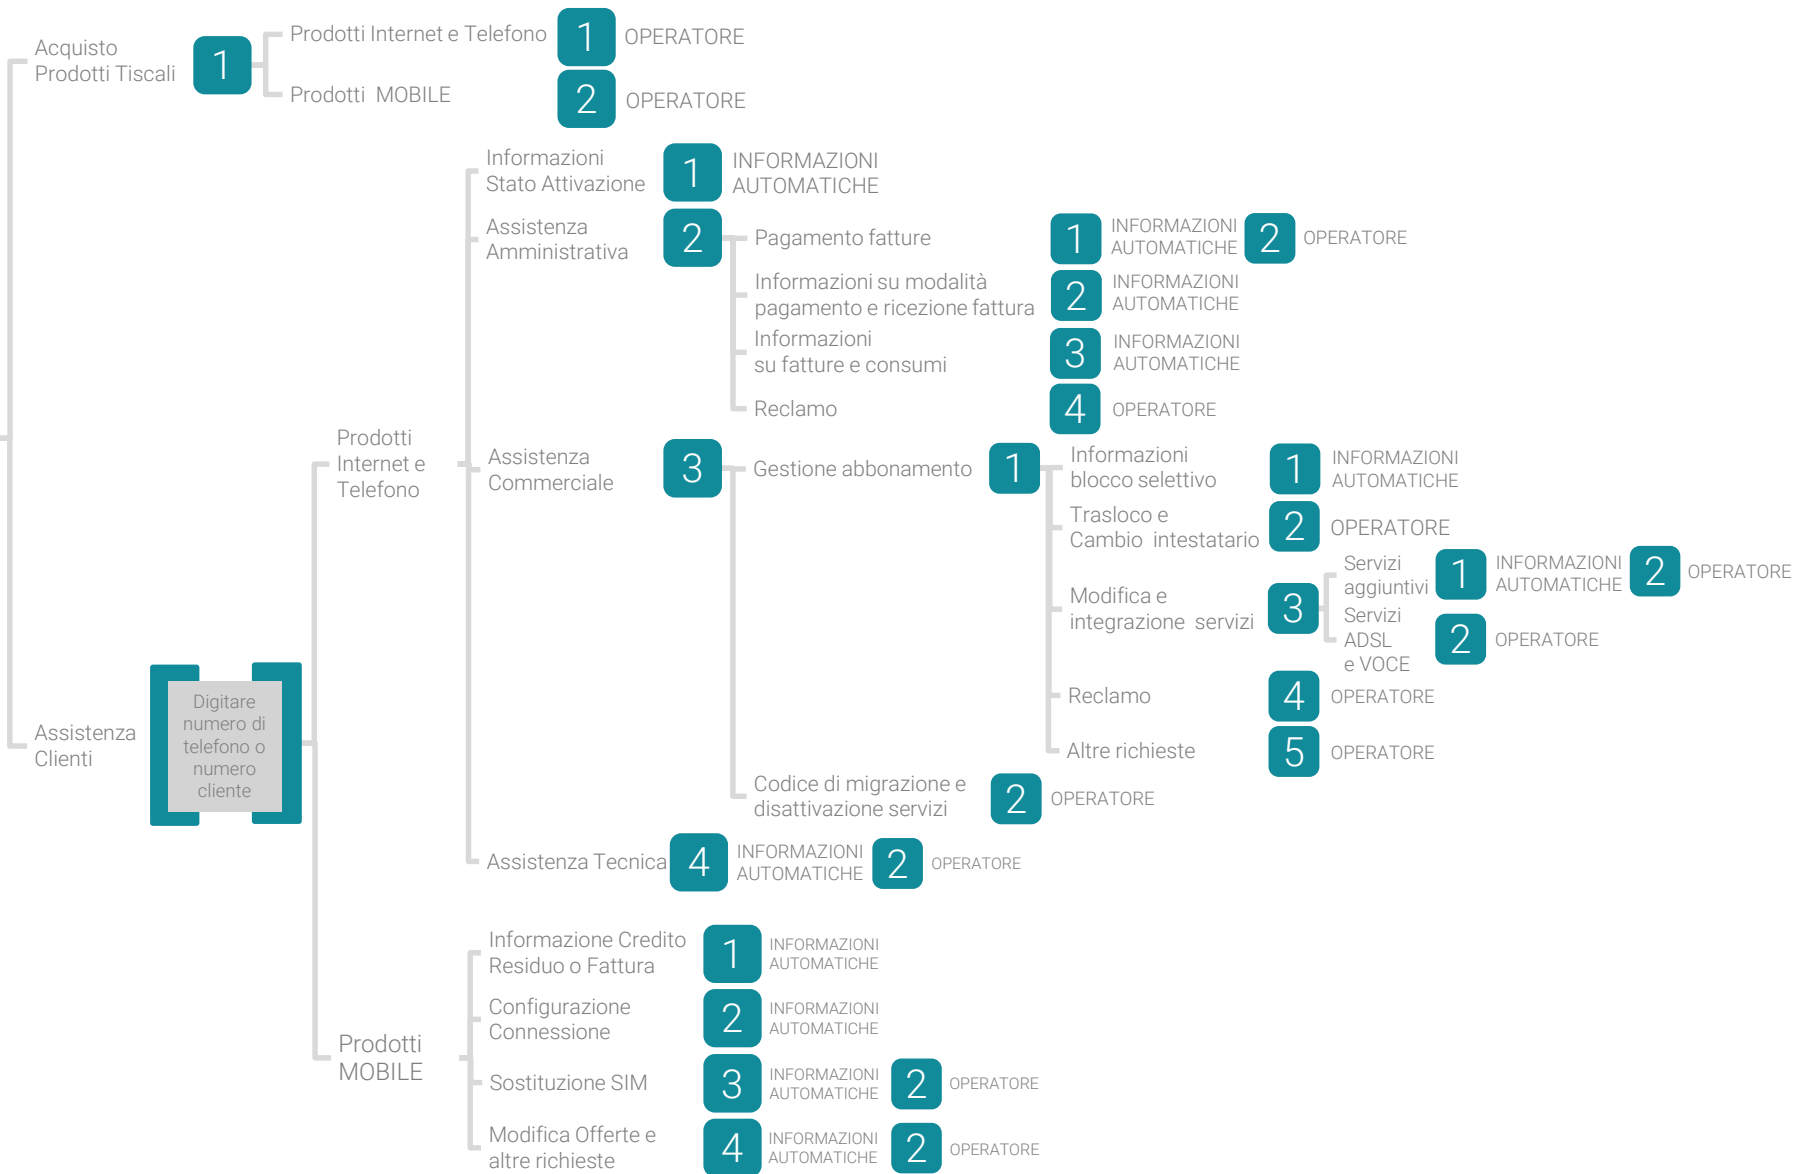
Acquisto Prodotti Tiscali

1

Prodotti Internet e Telefono

1 OPERATORE

Prodotti MOBILE

2 OPERATORE

Informazioni Stato Attivazione

1 INFORMAZIONI AUTOMATICHE

Assistenza Amministrativa

2

Pagamento fatture

1 INFORMAZIONI AUTOMATICHE 2 OPERATORE

Informazioni su modalità pagamento e ricezione fattura

2 INFORMAZIONI AUTOMATICHE

Informazioni su fatture e consumi

3 INFORMAZIONI AUTOMATICHE

Reclamo

4 OPERATORE

Prodotti Internet e Telefono

Assistenza Commerciale

3

Gestione abbonamento

1

Informazioni blocco selettivo

1 INFORMAZIONI AUTOMATICHE

Trasloco e Cambio intestatario

2 OPERATORE

Modifica e integrazione servizi

3

Servizi aggiuntivi

1 INFORMAZIONI AUTOMATICHE 2 OPERATORE

Servizi ADSL e VOCE

2 OPERATORE

Reclamo

4 OPERATORE

Altre richieste

5 OPERATORE

Codice di migrazione e disattivazione servizi

2 OPERATORE

Assistenza Tecnica

4 INFORMAZIONI AUTOMATICHE 2 OPERATORE

Assistenza Clienti

Digitare numero di telefono o numero cliente

Informazione Credito Residuo o Fattura

1 INFORMAZIONI AUTOMATICHE

Configurazione Connessione

2 INFORMAZIONI AUTOMATICHE

Prodotti MOBILE

Sostituzione SIM

3 INFORMAZIONI AUTOMATICHE 2 OPERATORE

Modifica Offerte e altre richieste

4 INFORMAZIONI AUTOMATICHE 2 OPERATORE